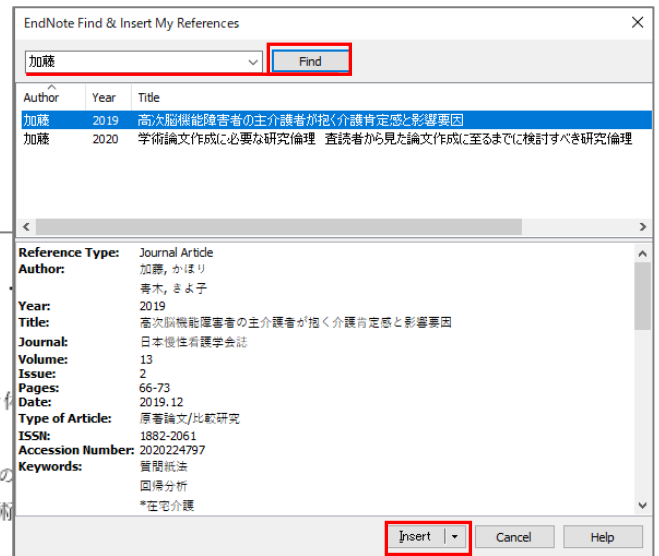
EndNote Find & Insert My References

加藤

Find

| Author | Year | Title |
|---|---|---|
| 加藤 | 2019 | 高次脳機能障害者の主介護者が抱く介護肯定感と影響要因 |
| 加藤 | 2020 | 学術論文作成に必要な研究倫理 査読者から見た論文作成に至るまでに検討すべき研究倫理 |

Reference Type: Journal Article
Author: 加藤, かほり
青木, きよ子
Year: 2019
Title: 高次脳機能障害者の主介護者が抱く介護肯定感と影響要因
Journal: 日本慢性看護学会誌
Volume: 13
Issue: 2
Pages: 66-73
Date: 2019.12
Type of Article: 原著論文/比較研究
ISSN: 1882-2061
Accession Number: 2020224797
Keywords: 質問紙法
回帰分析
*在宅介護

Insert

Cancel

Help